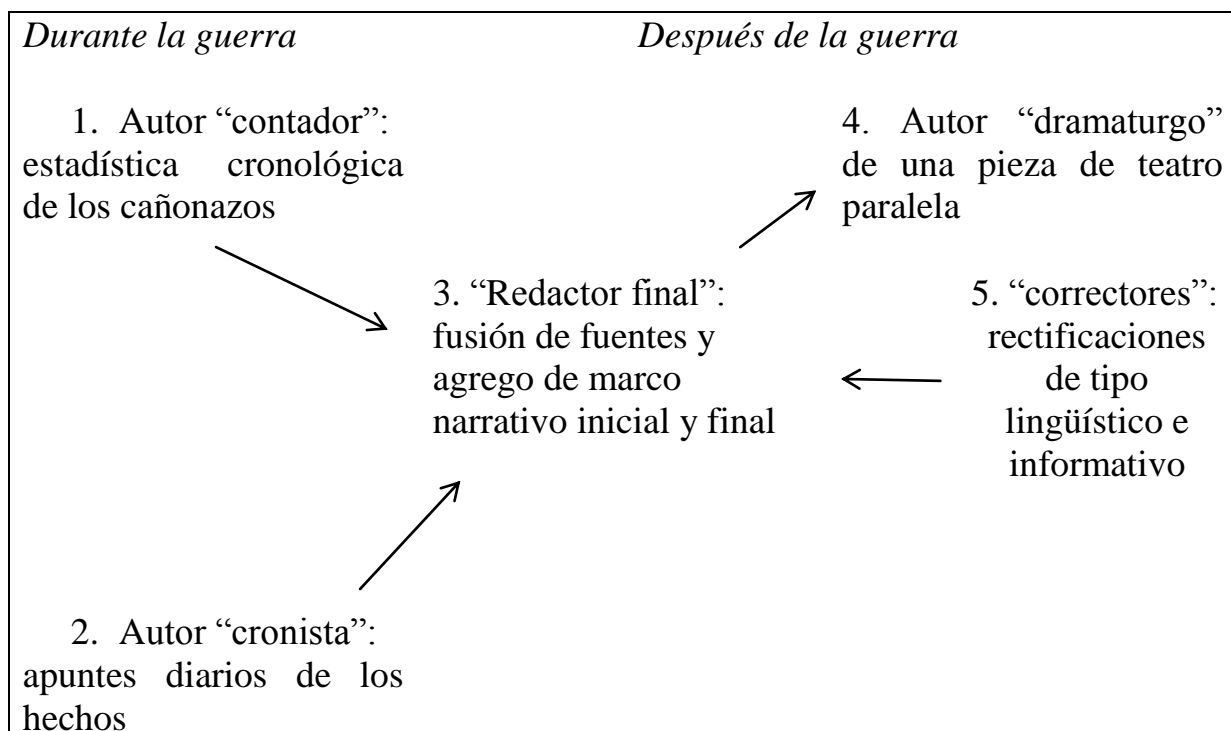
*Durante la guerra*

*Después de la guerra*

1. Autor “contador”: estadística cronológica de los cañonazos

4. Autor “dramaturgo” de una pieza de teatro paralela

3. “Redactor final”: fusión de fuentes y agrego de marco narrativo inicial y final

5. “correctores”: rectificaciones de tipo lingüístico e informativo

2. Autor “cronista”: apuntes diarios de los hechos